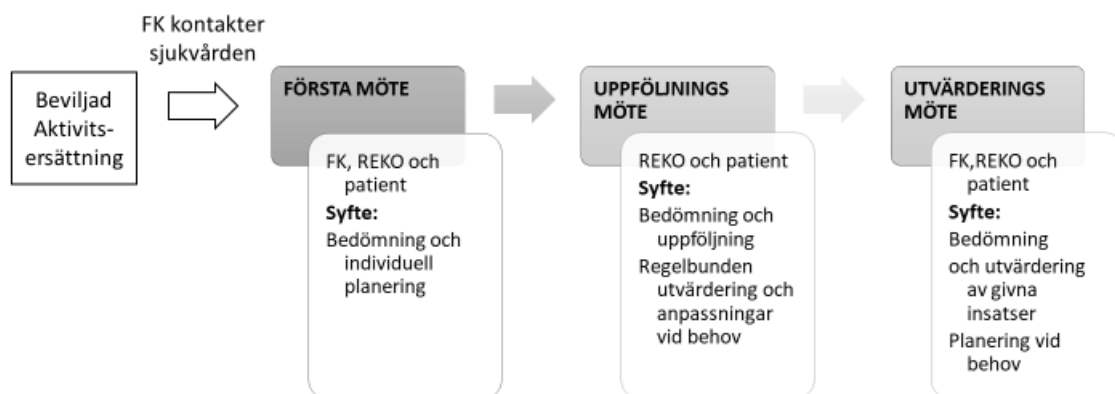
Beviljad Aktivitsersättning

FK kontakter sjukvården

FÖRSTA MÖTE

FK, REKO och patient

Syfte:

Bedömning och individuell planering

UPPFÖLJNINGS MÖTE

REKO och patient

Syfte:

Bedömning och uppföljning

Regelbunden utvärdering och anpassningar vid behov

UTVÄRDERINGS MÖTE

FK,REKO och patient

Syfte:

Bedömning och utvärdering av givna insatser

Planering vid behov